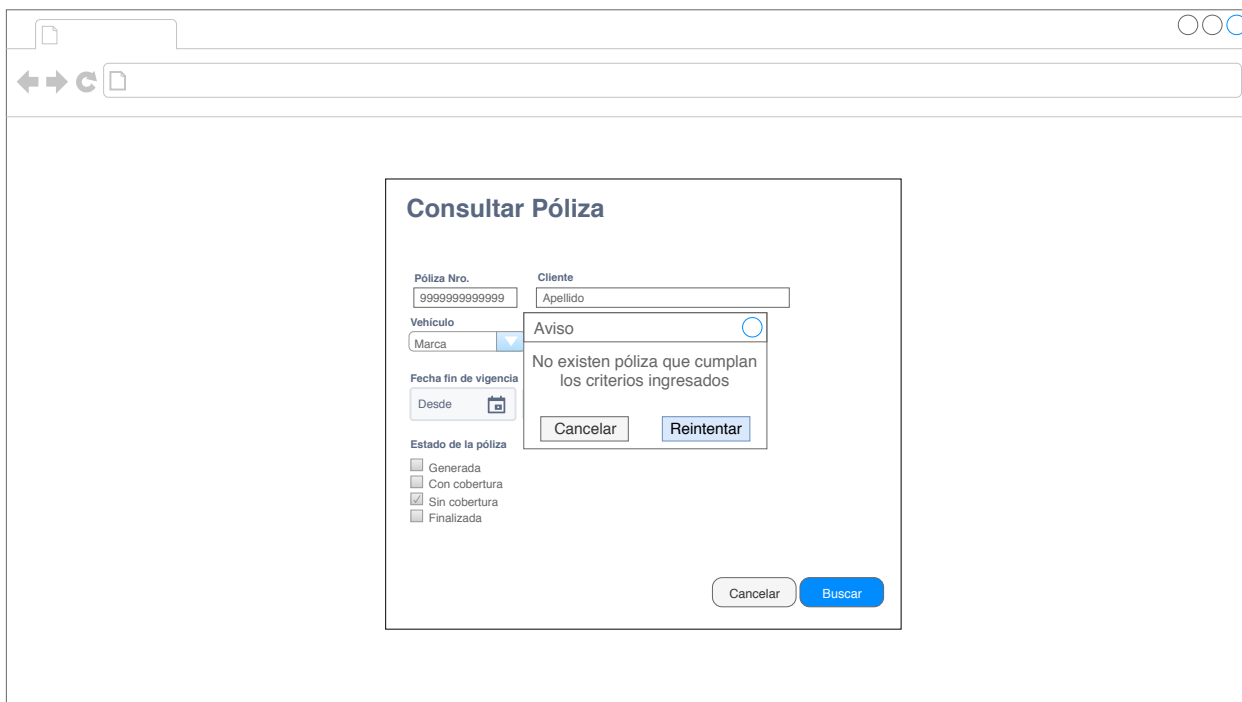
Consultar Póliza

Póliza Nro.
9999999999999

Cliente
Apellido

Vehículo
Marca

Aviso

No existen póliza que cumplan los criterios ingresados

Cancelar
Reintentar

Fecha fin de vigencia
Desde

Estado de la póliza
Generada
Con cobertura
Sin cobertura
Finalizada

Cancelar
Buscar